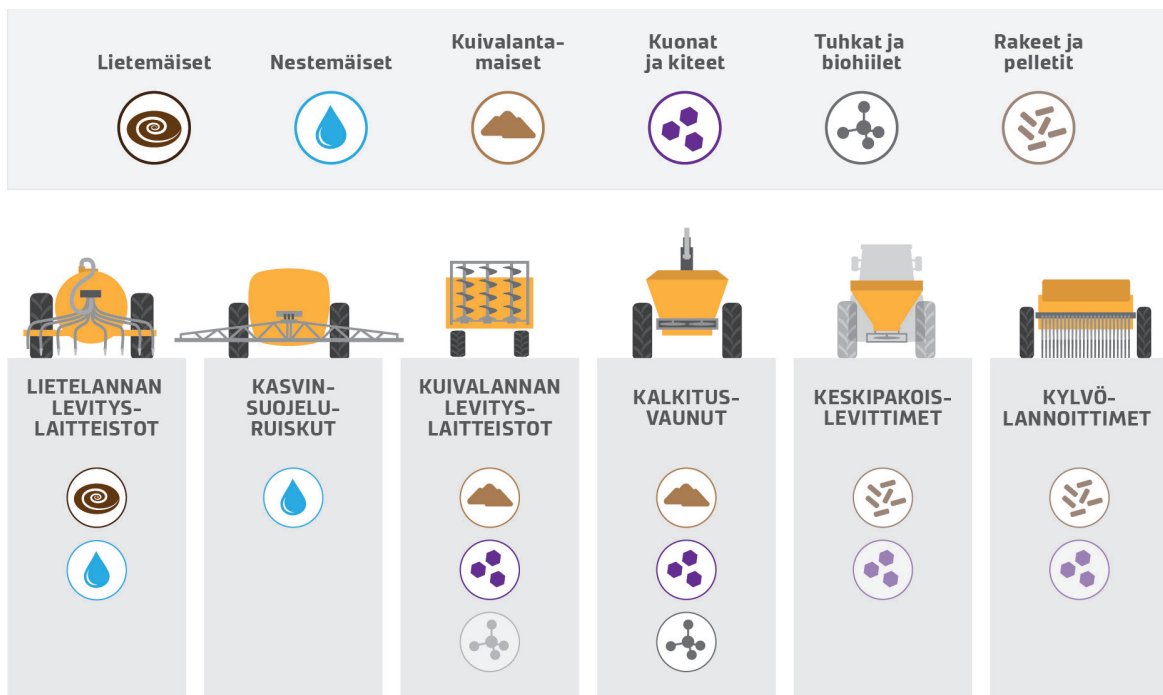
Lietemäiset

Nestemäiset

Kuivalantamaiset

Kuonat ja kiteet

Tuhkat ja biohiilet

Rakeet ja pelletit

LIETELANNAN LEVITYSLAITTEISTOT

KASVINSUOJELURUISKUT

KUIVALANNAN LEVITYSLAITTEISTOT

KALKITUSVAUNUT

KESKIPAKOISLEVITTIMET

KYLVÖLANNOITTIMET